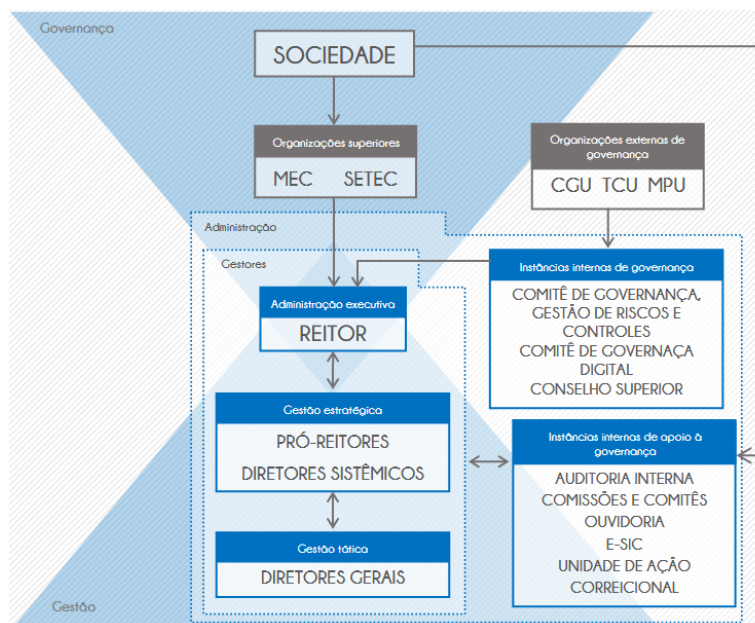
Governança

SOCIEDADE

Organizações superiores

MEC SETEC

Organizações externas de governança

CGU TCU MPU

Administração

Gestores

Instâncias internas de governança

COMITÊ DE GOVERNANÇA, GESTÃO DE RISCOS E CONTROLES
COMITÊ DE GOVERNAÇA DIGITAL
CONSELHO SUPERIOR

Administração executiva

REITOR

Gestão estratégica

PRÓ-REITORES
DIRETORES SISTÊMICOS

Instâncias internas de apoio à governança

AUDITORIA INTERNA
COMISSÕES E COMITÊS
OUVIDORIA
E-SIC
UNIDADE DE AÇÃO CORREICIONAL

Gestão tática

DIRETORES GERAIS

Gestão